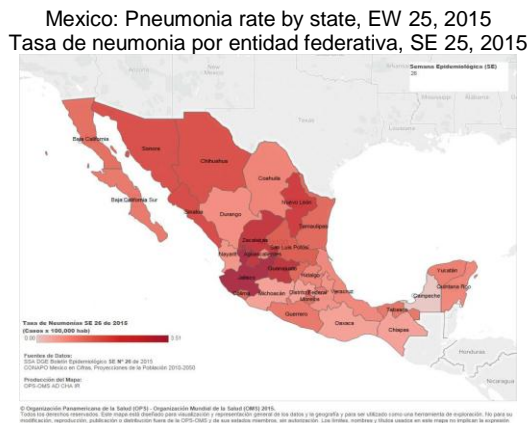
Mexico: Pneumonia rate by state, EW 25, 2015
Tasa de neumonia por entidad federativa, SE 25, 2015

Semana Epidemiológica (SE)
26

Baja California
Sonora
Chihuahua
Coahuila
Nuevo León
Baja California Sur
Sinaloa
Durango
Tamaulipas
Zacatecas
San Luis Potosí
Nayarit
Aguascalientes
Jalisco
Guanajuato
Querétaro
Hidalgo
Colima
Michoacán
Distrito Federal
México
Veracruz
Guerrero
Oaxaca
Tabasco
Chiapas
Campeche
Yucatán
Quintana Roo
Honduras
Nicaragua

Tasa de Neumonías SE 26 de 2015
(Casos x 100,000 hab)
0.00
3.51

Fuentes de Datos:
SSA DGE Boletín Epidemiológico SE Nº 26 de 2015
CONAPO México en Cifras, Proyecciones de la Población 2010-2050

Producción del Mapa:
OPS-OMS AD CHA IR

© Organización Panamericana de la Salud (OPS) - Organización Mundial de la Salud (OMS) 2015.
Todos los derechos reservados. Este mapa está diseñado para visualización y representación general de los datos y la geografía y para ser utilizado como una herramienta de exploración. No para su modificación, reproducción, publicación o distribución fuera de la OPS-OMS y de sus estados miembros, sin autorización. Los límites, nombres y títulos usados en este mapa no implican la expresión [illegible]